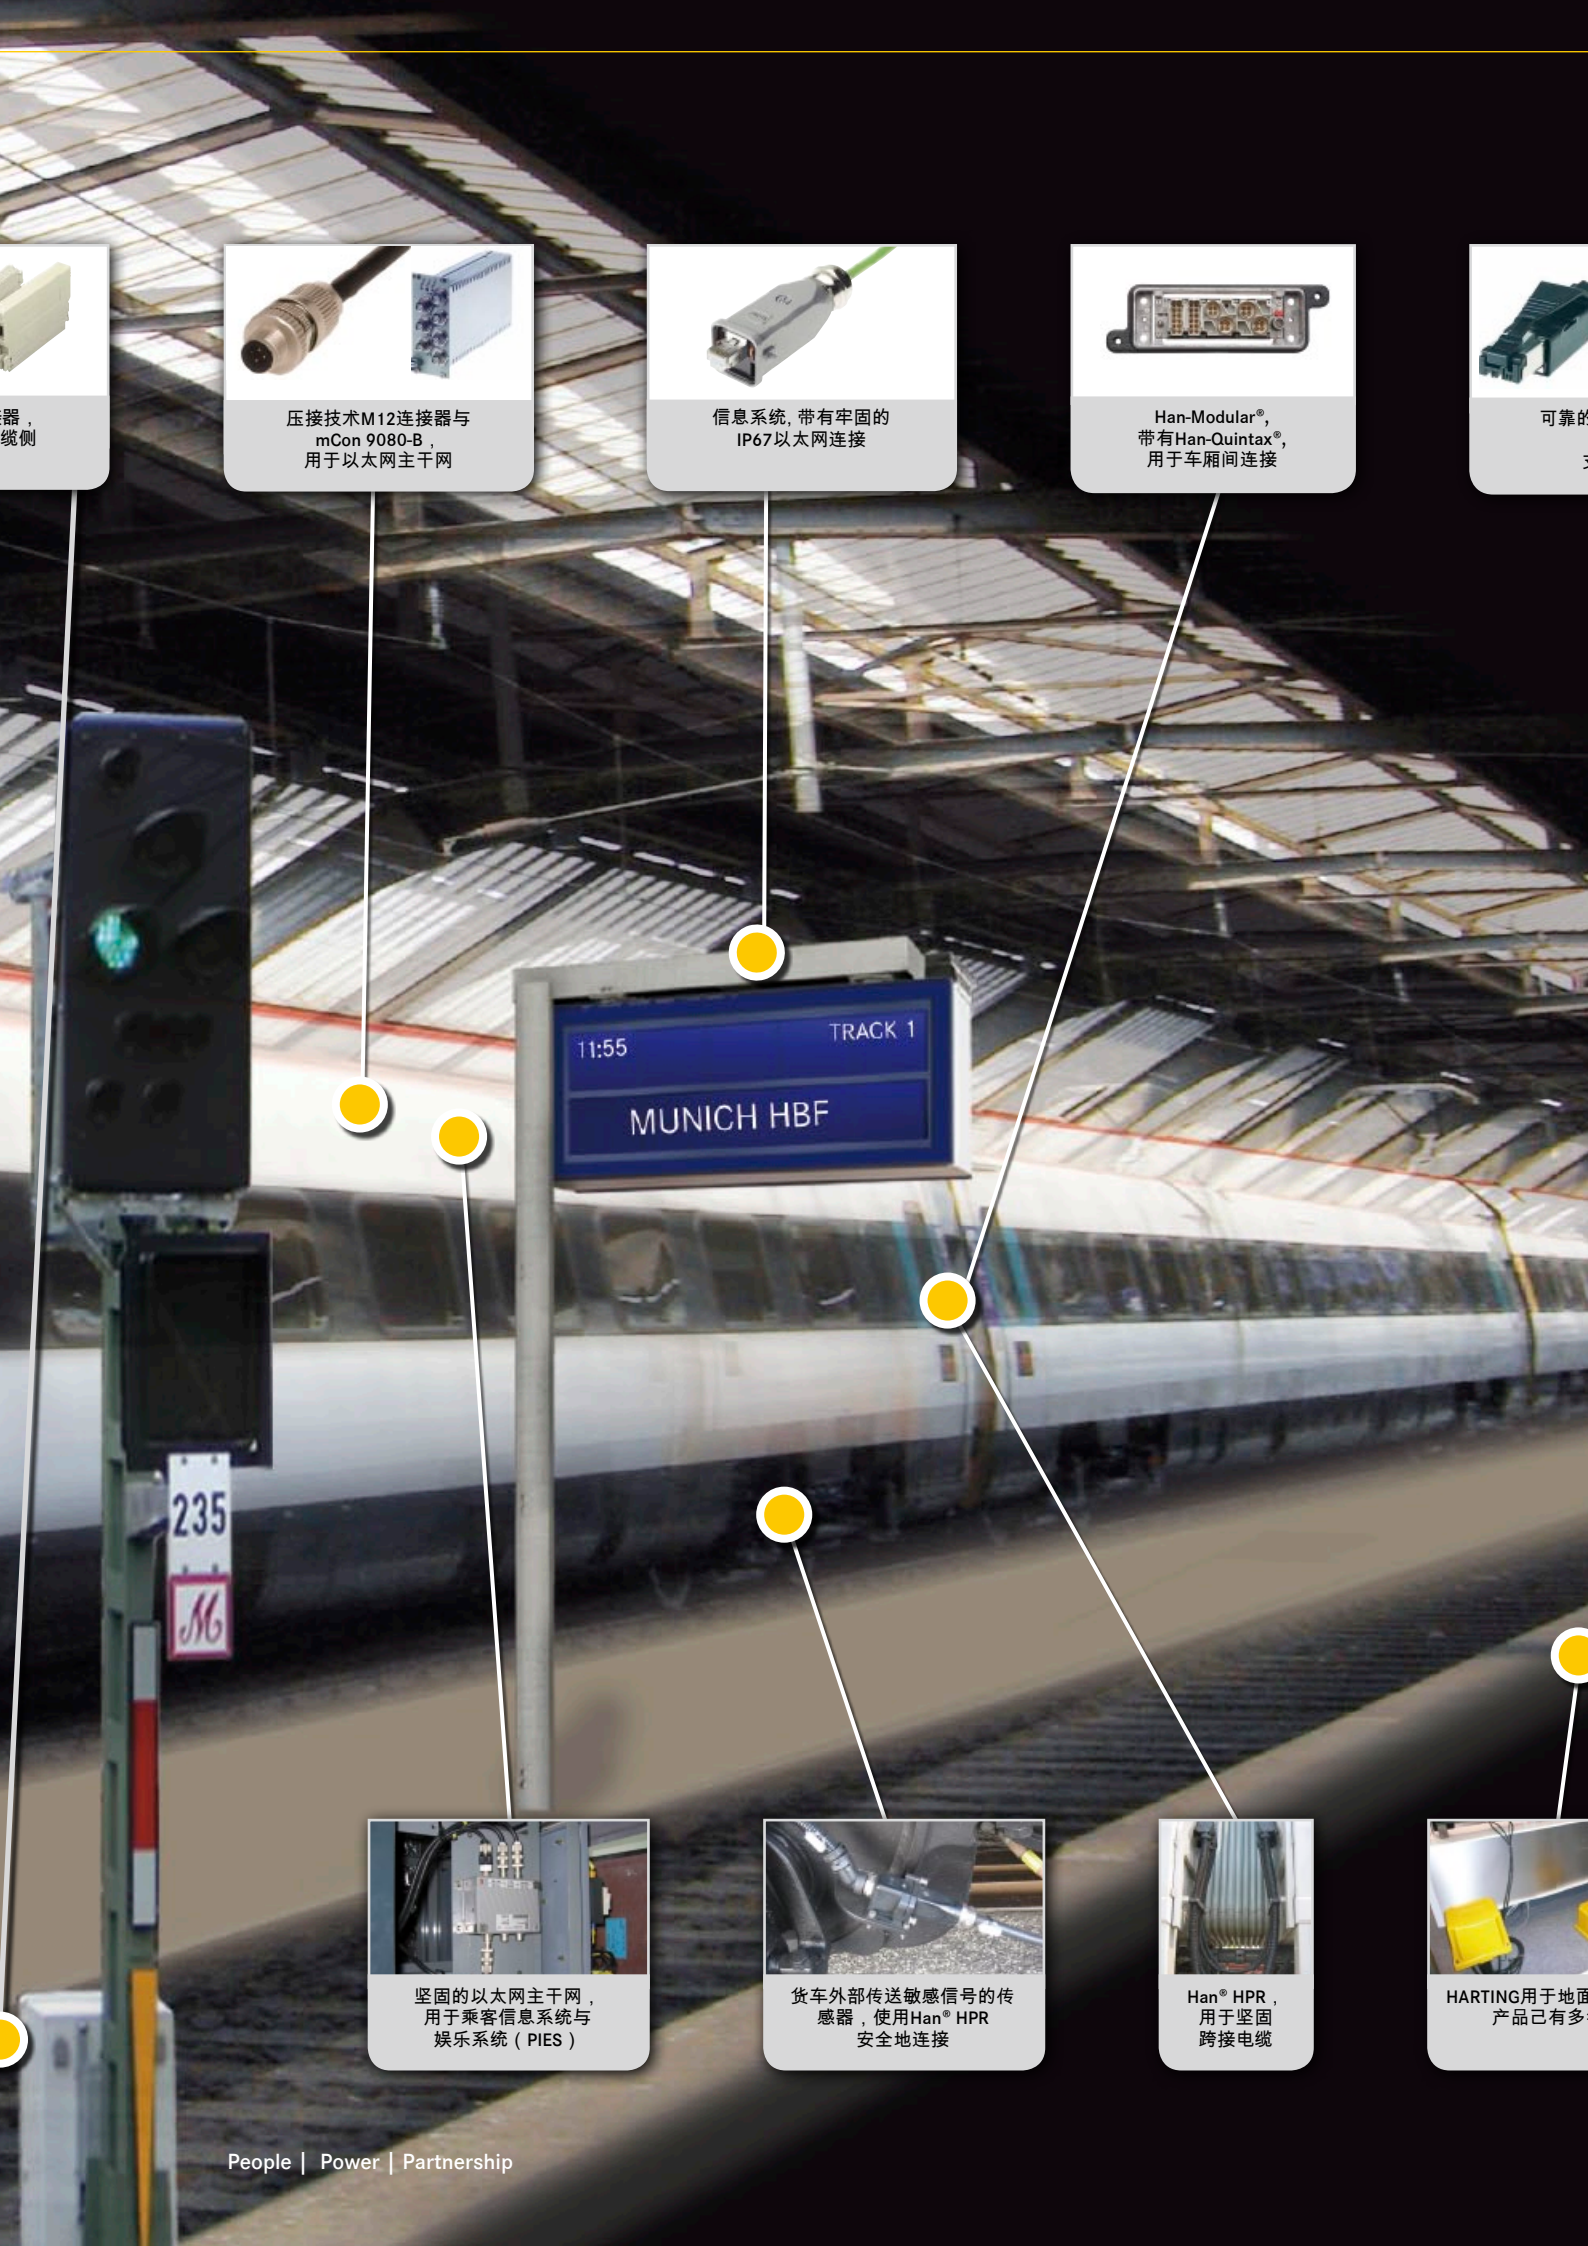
器，
缆侧

压接技术M12连接器与 mCon 9080-B，用于以太网主干网

信息系统, 带有牢固的 IP67以太网连接

Han-Modular®, 带有Han-Quintax®, 用于车厢间连接

可靠的

11:55 TRACK 1

MUNICH HBF

235

M

坚固的以太网主干网，用于乘客信息系统与娱乐系统（PIES）

货车外部传送敏感信号的传感器，使用Han® HPR 安全地连接

Han® HPR，用于坚固跨接电缆

HARTING用于地面产品已有多

People | Power | Partnership